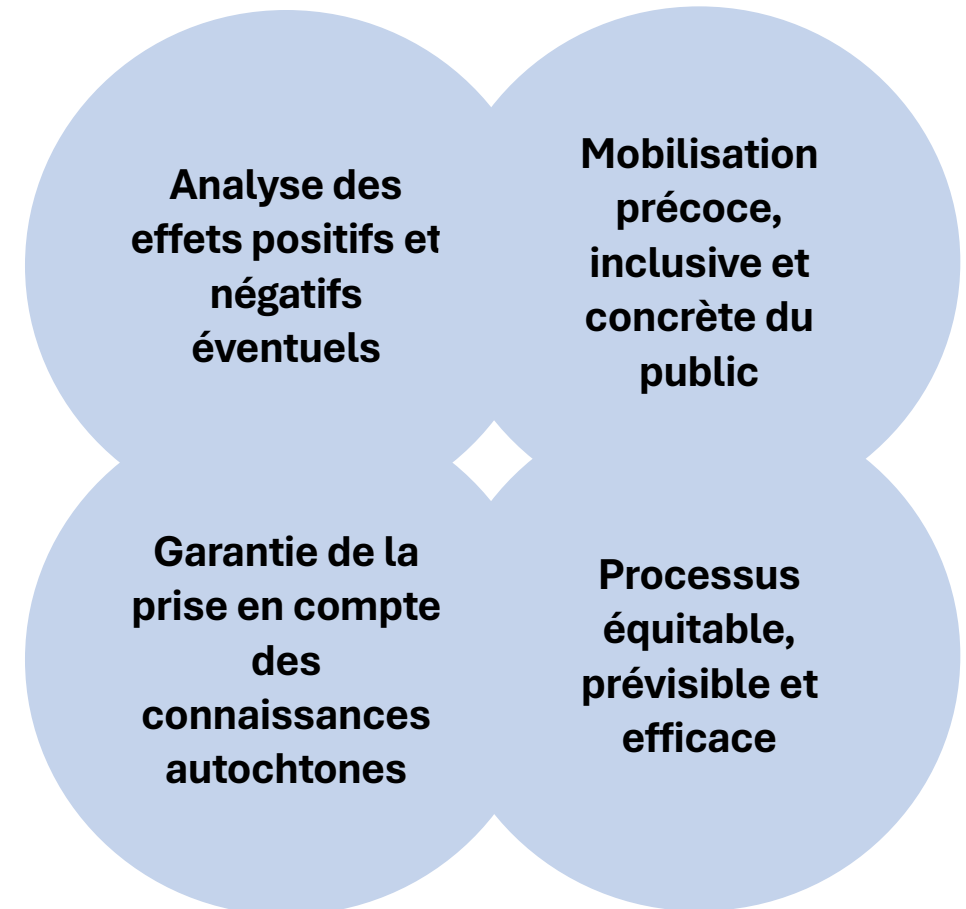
Analyse des effets positifs et négatifs éventuels

Mobilisation précoce, inclusive et concrète du public

Garantie de la prise en compte des connaissances autochtones

Processus équitable, prévisible et efficace